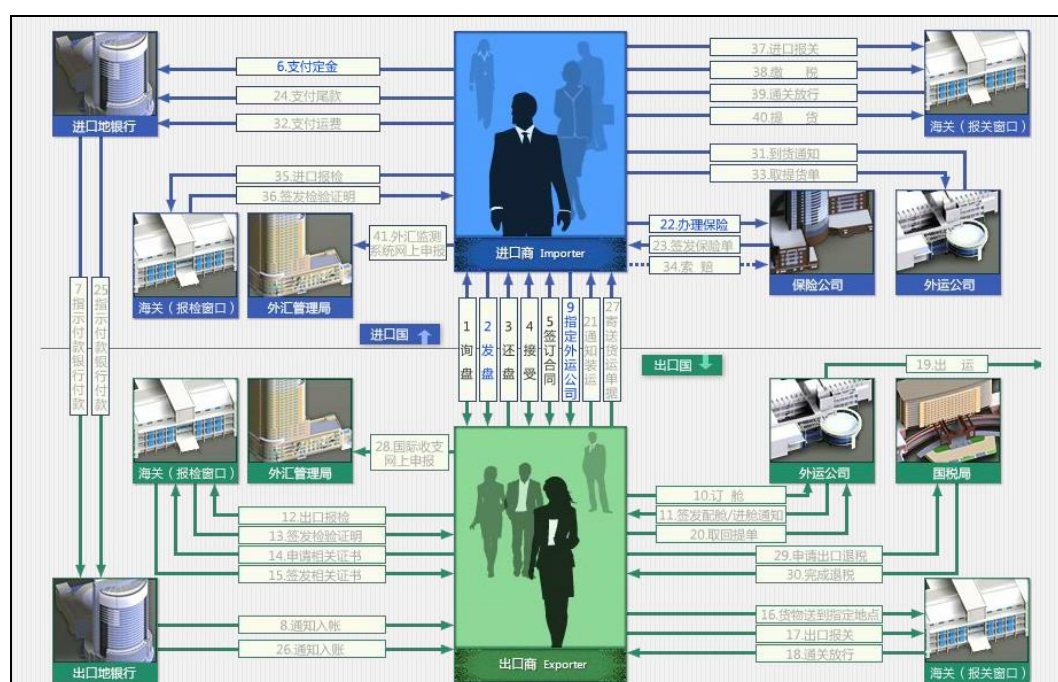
进口地银行

6.支付定金

24.支付尾款

32.支付运费

37.进口报关

38.缴　税

39.通关放行

40.提　货

海关（报关窗口）

31.到货通知

33.取提货单

35.进口报检

36.签发检验证明

41.外汇监测系统网上申报

22.办理保险

23.签发保险单

34.索　赔

进口商 Importer

海关（报检窗口）

外汇管理局

保险公司

外运公司

7指示付款银行付款

25指示付款银行付款

进口国

1询盘

2发盘

3还盘

4接受

5签订合同

9指定外运公司

21通知装运

27寄送货运单据

出口国

19.出　运

海关（报检窗口）

外汇管理局

28.国际收支网上申报

外运公司

国税局

10.订　舱

11.签发配舱/进舱通知

20.取回提单

12.出口报检

13.签发检验证明

14.申请相关证书

15.签发相关证书

29.申请出口退税

30.完成退税

出口地银行

8.通知入账

26.通知入账

16.货物送到指定地点

17.出口报关

18.通关放行

出口商 Exporter

海关（报关窗口）